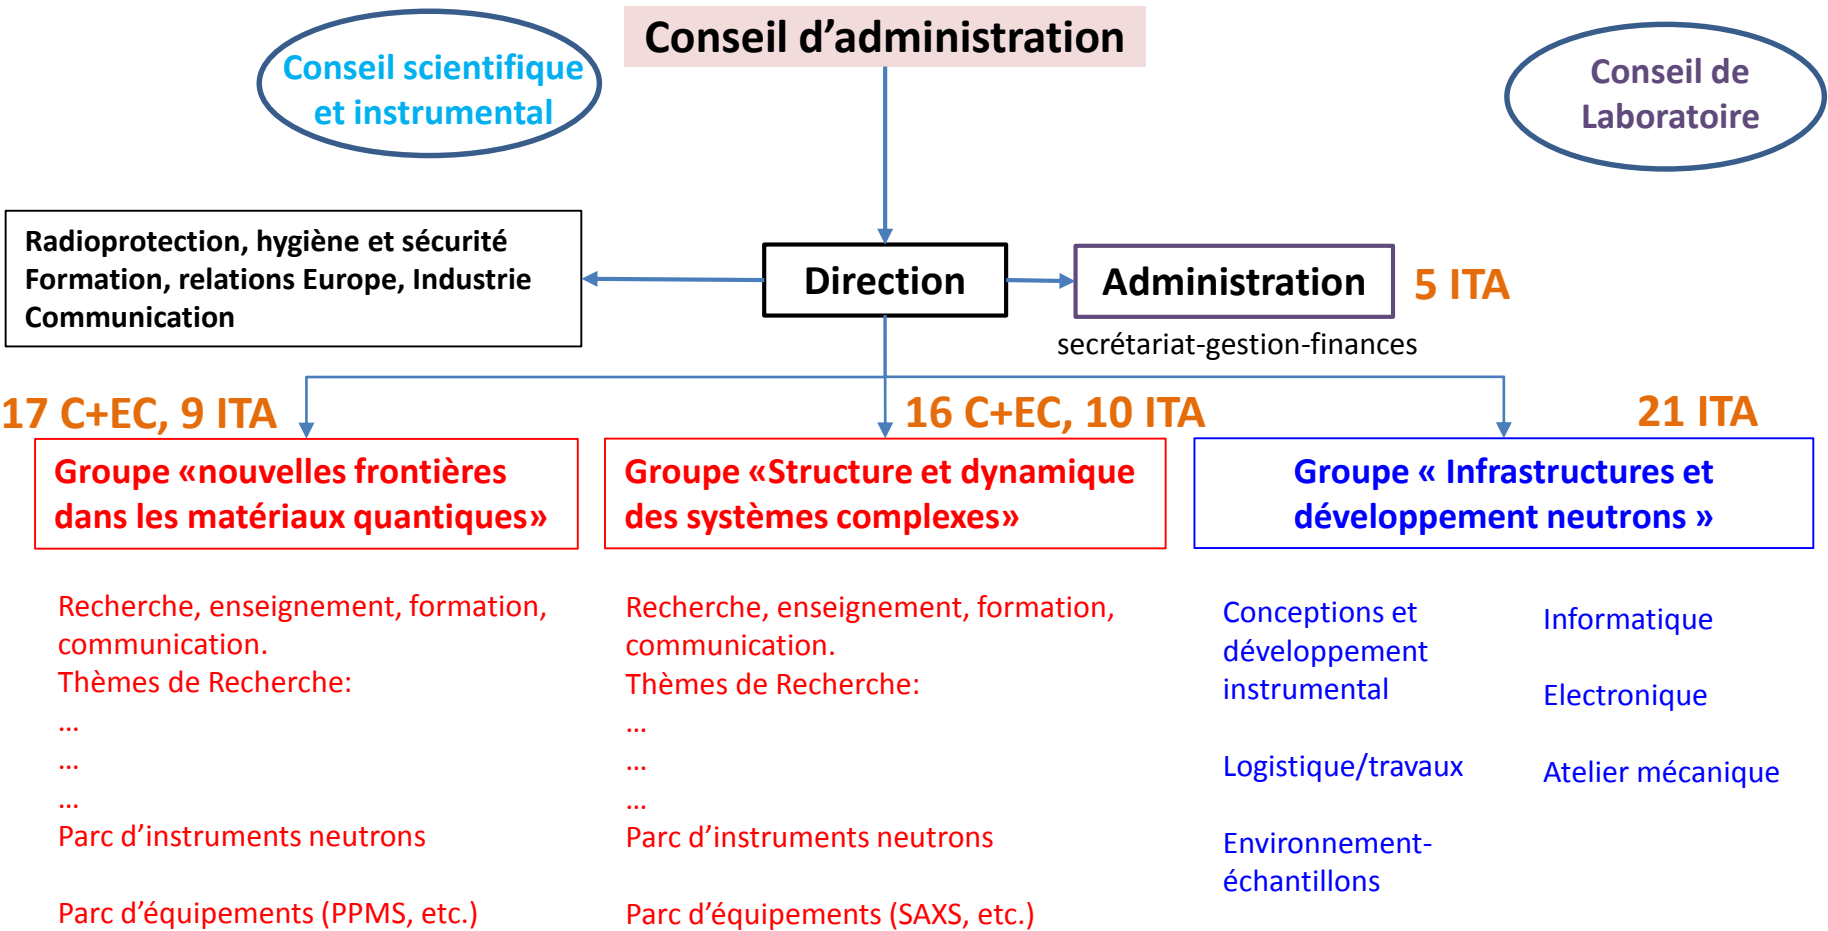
Conseil scientifique et instrumental

Conseil d’administration

Conseil de Laboratoire

Radioprotection, hygiène et sécurité
Formation, relations Europe, Industrie
Communication

Direction

Administration

5 ITA

secrétariat-gestion-finances

17 C+EC, 9 ITA

16 C+EC, 10 ITA

21 ITA

Groupe «nouvelles frontières dans les matériaux quantiques»

Groupe «Structure et dynamique des systèmes complexes»

Groupe « Infrastructures et développement neutrons »

Recherche, enseignement, formation, communication.
Thèmes de Recherche:
…
…
…
Parc d’instruments neutrons

Parc d’équipements (PPMS, etc.)

Recherche, enseignement, formation, communication.
Thèmes de Recherche:
…
…
…
Parc d’instruments neutrons

Parc d’équipements (SAXS, etc.)

Conceptions et développement instrumental

Logistique/travaux

Environnement-échantillons

Informatique

Electronique

Atelier mécanique